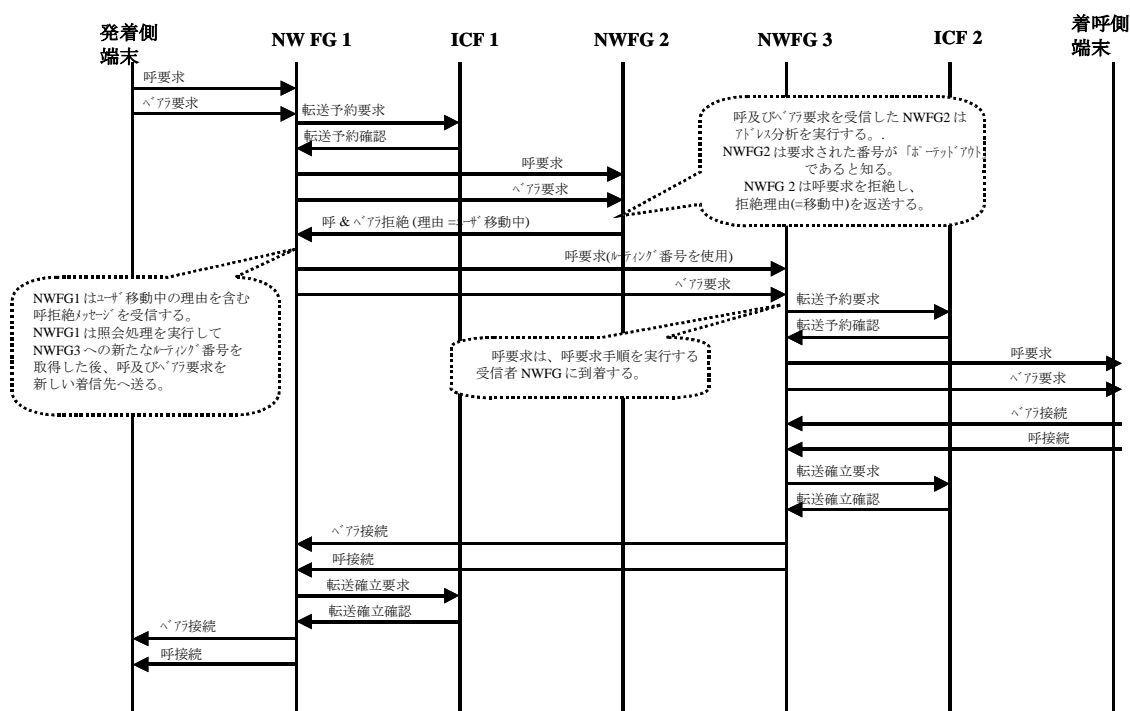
発着側端末

NW FG 1

ICF 1

NWFG 2

NWFG 3

ICF 2

着呼側端末

呼要求

ﾍﾞｱﾗ要求

転送予約要求

転送予約確認

呼要求

ﾍﾞｱﾗ要求

呼及びﾍﾞｱﾗ要求を受信した NWFG2 はｱﾄﾞﾚｽ分析を実行する。. NWFG2 は要求された番号が「ﾎﾟｰﾃｯﾄﾞｱｳﾄ」であると知る。NWFG 2 は呼要求を拒絶し、拒絶理由(=移動中)を返送する。

呼 & ﾍﾞｱﾗ拒絶 (理由 =ﾕｰｻﾞ移動中)

呼要求(ﾙｰﾃｨﾝｸﾞ番号を使用)

ﾍﾞｱﾗ要求

NWFG1 はﾕｰｻﾞ移動中の理由を含む呼拒絶ﾒｯｾｰｼﾞを受信する。NWFG1 は照会処理を実行して NWFG3 への新たなﾙｰﾃｨﾝｸﾞ番号を取得した後、呼及びﾍﾞｱﾗ要求を新しい着信先へ送る。

転送予約要求

転送予約確認

呼要求は、呼要求手順を実行する受信者 NWFG に到着する。

呼要求

ﾍﾞｱﾗ要求

ﾍﾞｱﾗ接続

呼接続

転送確立要求

転送確立確認

ﾍﾞｱﾗ接続

呼接続

転送確立要求

転送確立確認

ﾍﾞｱﾗ接続

呼接続